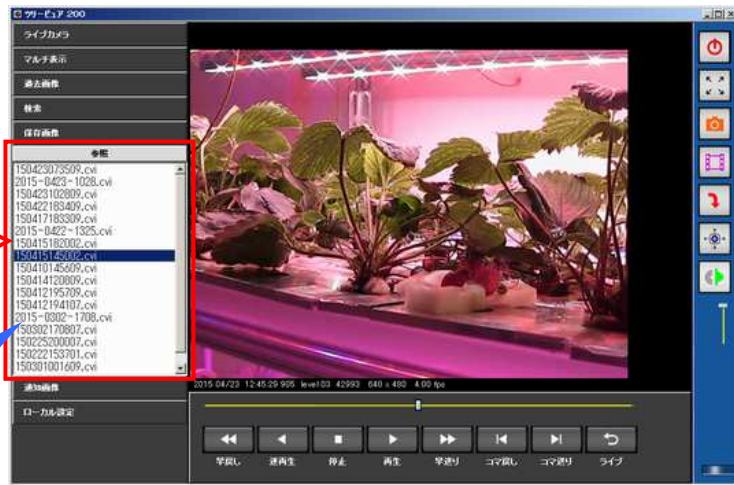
ツリービュア 200

ライブカメラ
マルチ表示
過去画像
検索
保存画像
参照
150423073509.cvi
2015-0423-1028.cvi
150423102809.cvi
150422183409.cvi
150417183309.cvi
2015-0422-1325.cvi
150415182002.cvi
150415145002.cvi
150410145609.cvi
150414120809.cvi
150412195709.cvi
150412194107.cvi
2015-0302-1708.cvi
150302170807.cvi
150225200007.cvi
150222153701.cvi
150301001609.cvi
通知画像
ローカル設定

2015/04/23 12:45:29.905 level03 42993 640 x 480 4.00 fps

早戻し
逆再生
停止
再生
早送り
コマ戻し
コマ送り
ライブ